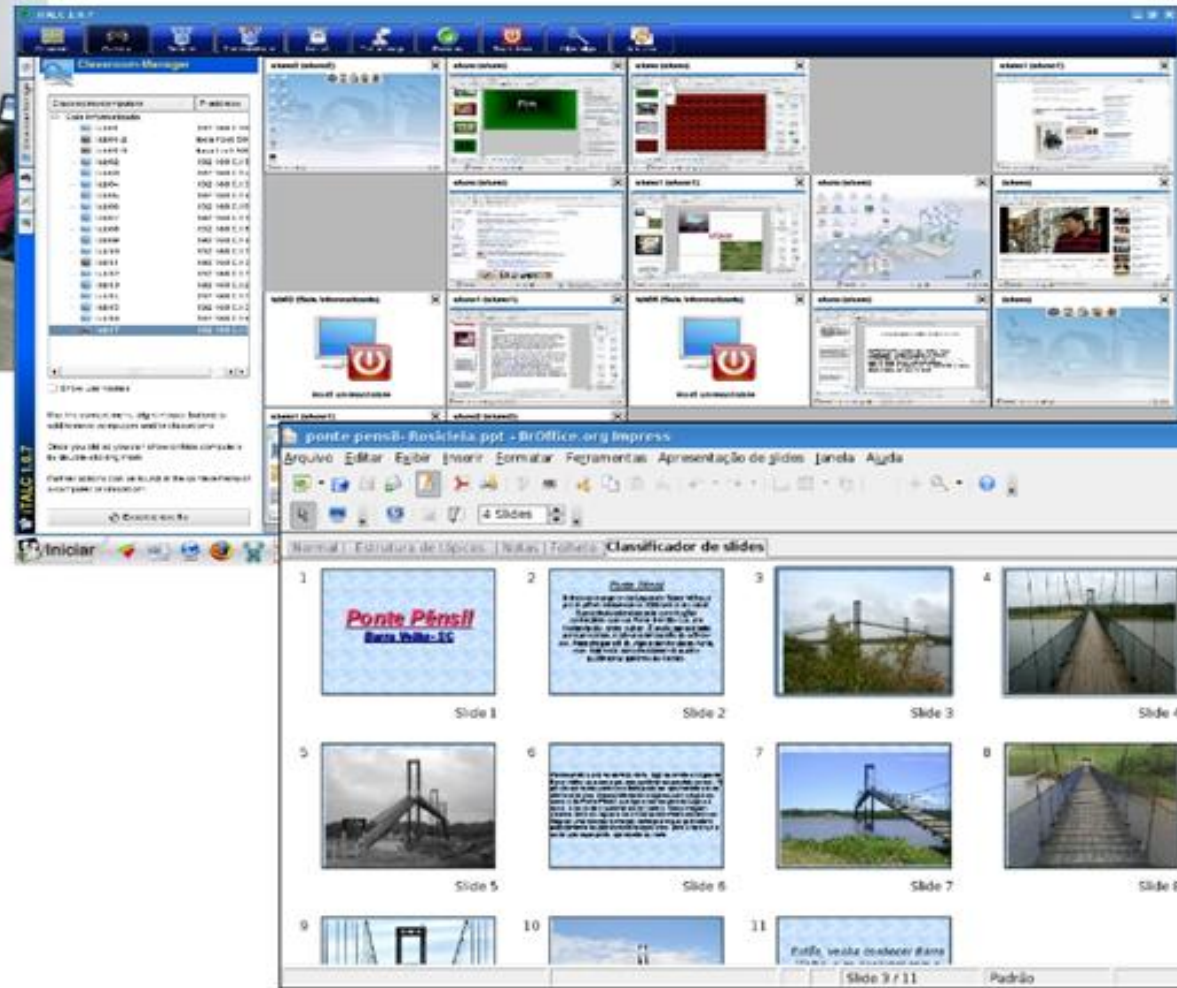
Classroom-Manager

iTALC 1.0.7

Iniciar

ponte pensil- Rosicleia.ppt - BrOffice.org Impress

Arquivo Editar Exibir Inserir Formatar Ferramentas Apresentação de slides Janela Ajuda

4 Slides

Normal Estrutura de tópicos Notas Folheto Classificador de slides

1

Ponte Pênsil

Barra Velha - SC

Slide 1

2

Ponte Pênsil

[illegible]

Slide 2

3

Slide 3

4

Slide 4

5

Slide 5

6

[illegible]

Slide 6

7

Slide 7

8

Slide 8

9

10

11

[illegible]

Slide 9 / 11

Padrão